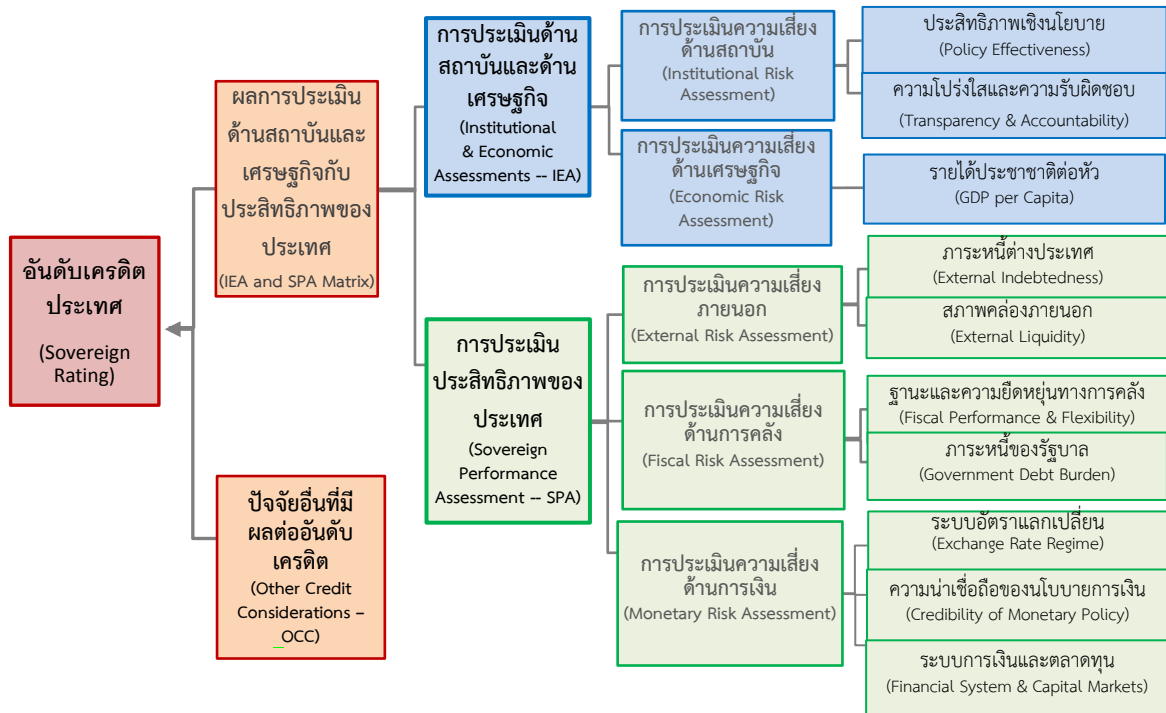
อันดับเครดิตประเทศ
(Sovereign Rating)

ผลการประเมินด้านสถาบันและเศรษฐกิจกับประสิทธิภาพของประเทศ
(IEA and SPA Matrix)

ปัจจัยอื่นที่มีผลต่ออันดับเครดิต
(Other Credit Considerations – OCC)

การประเมินด้านสถาบันและด้านเศรษฐกิจ
(Institutional & Economic Assessments -- IEA)

การประเมินประสิทธิภาพของประเทศ
(Sovereign Performance Assessment -- SPA)

การประเมินความเสี่ยงด้านสถาบัน
(Institutional Risk Assessment)

การประเมินความเสี่ยงด้านเศรษฐกิจ
(Economic Risk Assessment)

การประเมินความเสี่ยงภายนอก
(External Risk Assessment)

การประเมินความเสี่ยงด้านการคลัง
(Fiscal Risk Assessment)

การประเมินความเสี่ยงด้านการเงิน
(Monetary Risk Assessment)

ประสิทธิภาพเชิงนโยบาย
(Policy Effectiveness)

ความโปร่งใสและความรับผิดชอบ
(Transparency & Accountability)

รายได้ประชาชาติต่อหัว
(GDP per Capita)

ภาระหนี้ต่างประเทศ
(External Indebtedness)

สภาพคล่องภายนอก
(External Liquidity)

ฐานะและความยืดหยุ่นทางการคลัง
(Fiscal Performance & Flexibility)

ภาระหนี้ของรัฐบาล
(Government Debt Burden)

ระบบอัตราแลกเปลี่ยน
(Exchange Rate Regime)

ความน่าเชื่อถือของนโยบายการเงิน
(Credibility of Monetary Policy)

ระบบการเงินและตลาดทุน
(Financial System & Capital Markets)